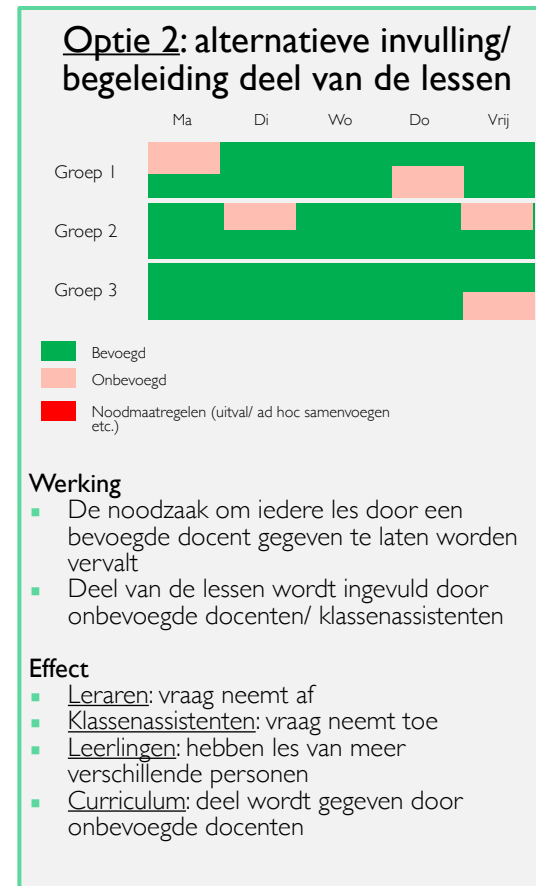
Optie 2: alternatieve invulling/ begeleiding deel van de lessen

| | Ma | Di | Wo | Do | Vrij |
|---|---|---|---|---|---|
| Groep 1 | | | | | |
| Groep 2 | | | | | |
| Groep 3 | | | | | |

Bevoegd
Onbevoegd
Noodmaatregelen (uitval/ ad hoc samenvoegen etc.)

Werking
- De noodzaak om iedere les door een bevoegde docent gegeven te laten worden vervalt
- Deel van de lessen wordt ingevuld door onbevoegde docenten/ klassenassistenten

Effect
- Leraren: vraag neemt af
- Klassenassistenten: vraag neemt toe
- Leerlingen: hebben les van meer verschillende personen
- Curriculum: deel wordt gegeven door onbevoegde docenten